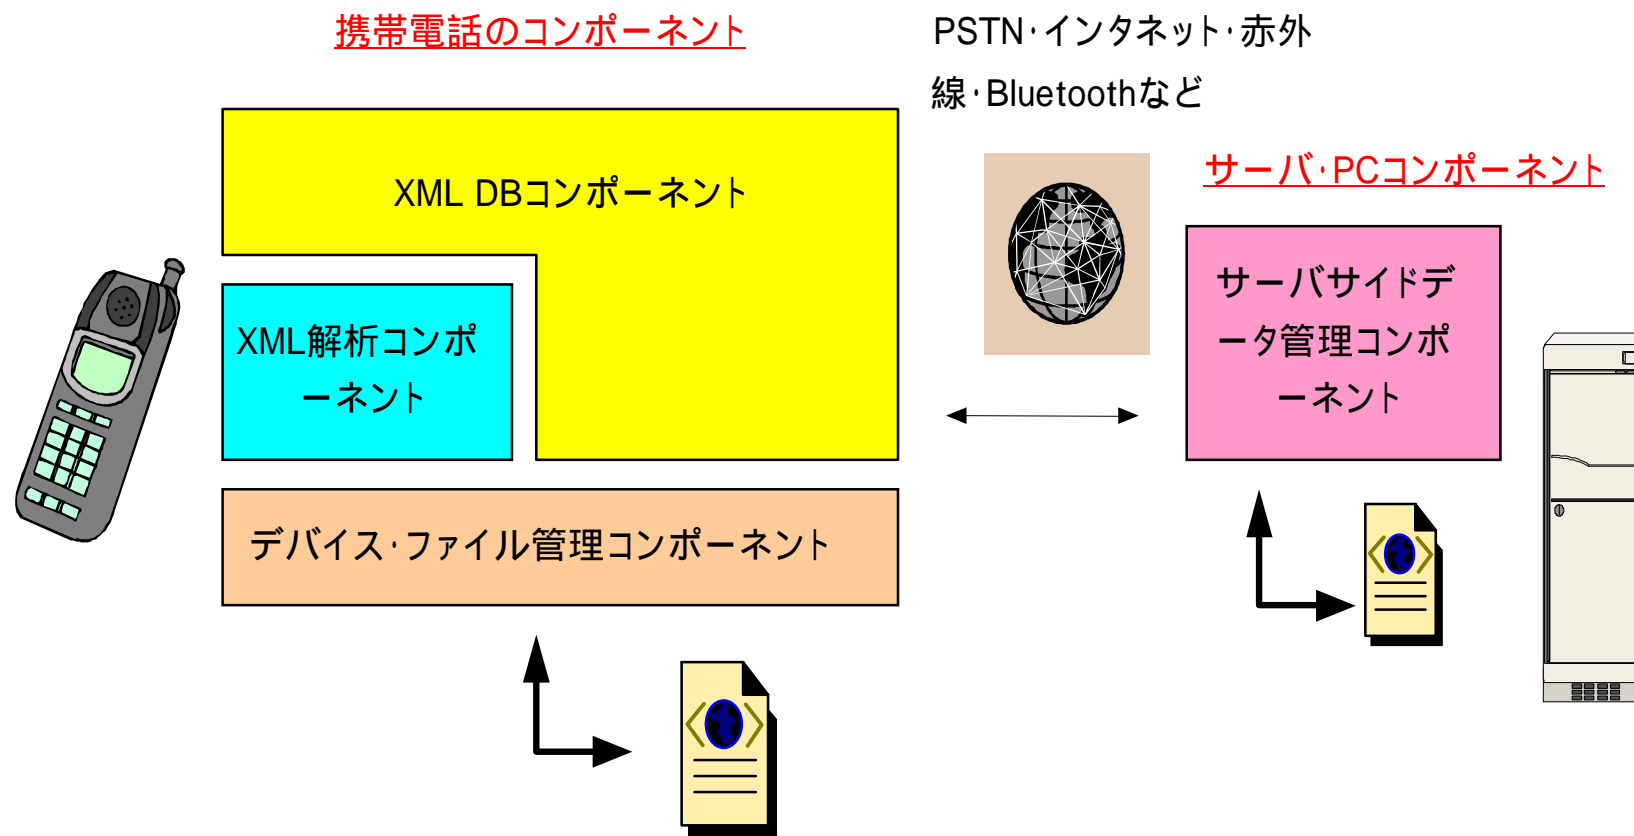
携帯電話のコンポーネント

PSTN·インタネット·赤外線·Bluetoothなど

XML DBコンポーネント

XML解析コンポーネント

デバイス·ファイル管理コンポーネント

サーバ·PCコンポーネント

サーバサイドデータ管理コンポーネント